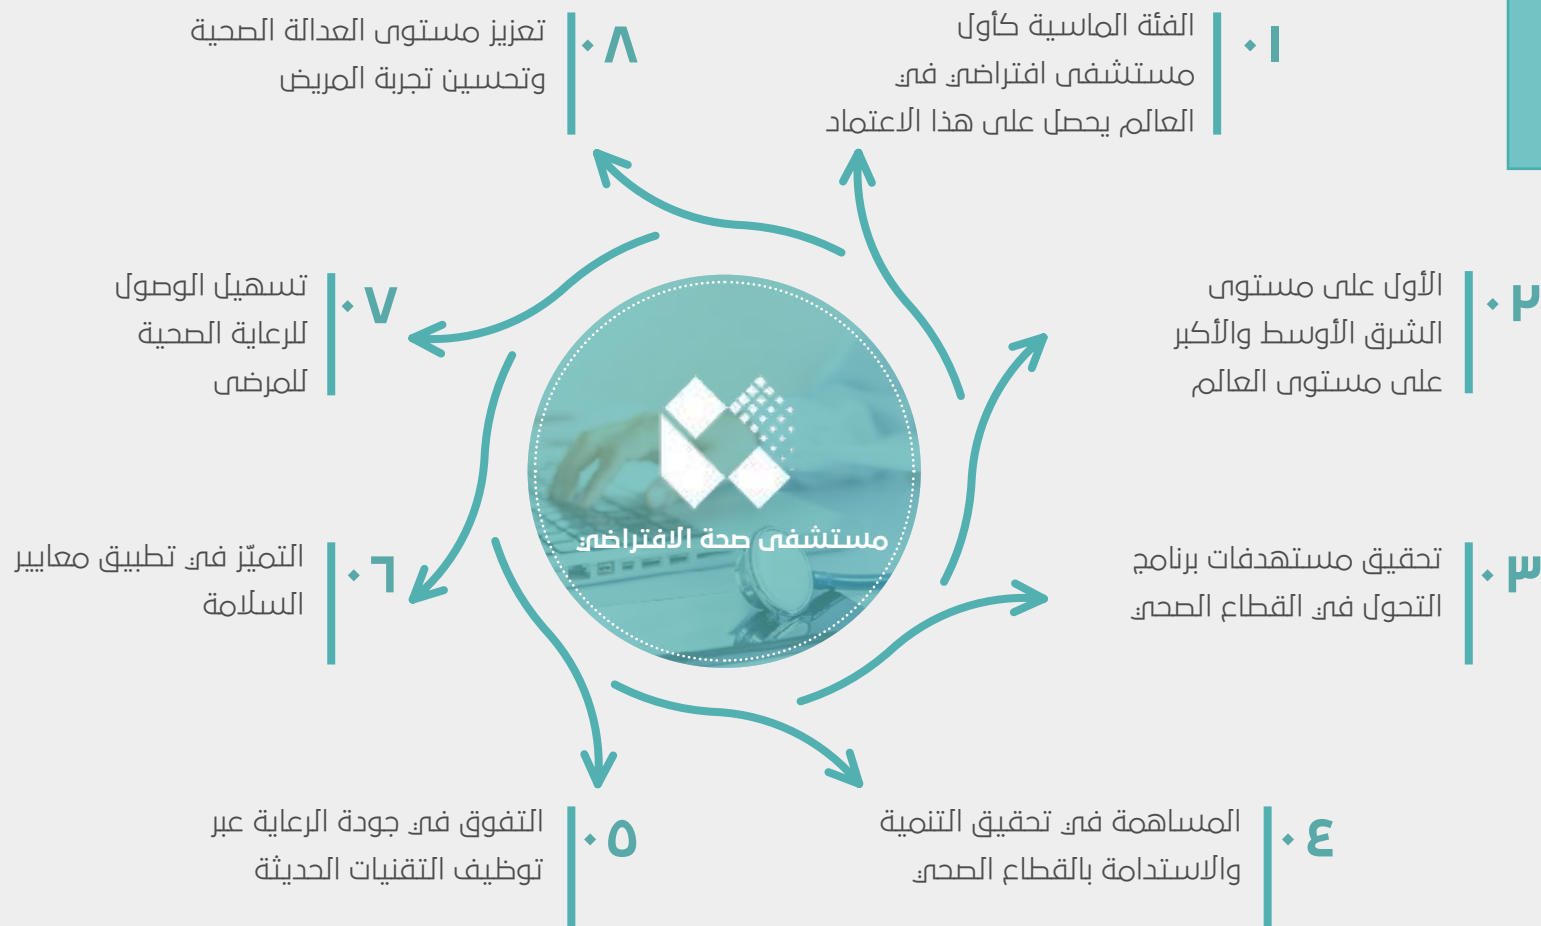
٠١ الفئة الماسية كأول مستشفى افتراضي في العالم يحصل على هذا الاعتماد

٠٨ تعزيز مستوى العدالة الصحية وتحسين تجربة المريض

٠٢ الأول على مستوى الشرق الأوسط والأكبر على مستوى العالم

٠٧ تسهيل الوصول للرعاية الصحية للمرضى

مستشفى صحة الافتراضي

٠٦ التميّز في تطبيق معايير السلامة

٠٣ تحقيق مستهدفات برنامج التحول في القطاع الصحي

٠٥ التفوق في جودة الرعاية عبر توظيف التقنيات الحديثة

٠٤ المساهمة في تحقيق التنمية والاستدامة بالقطاع الصحي